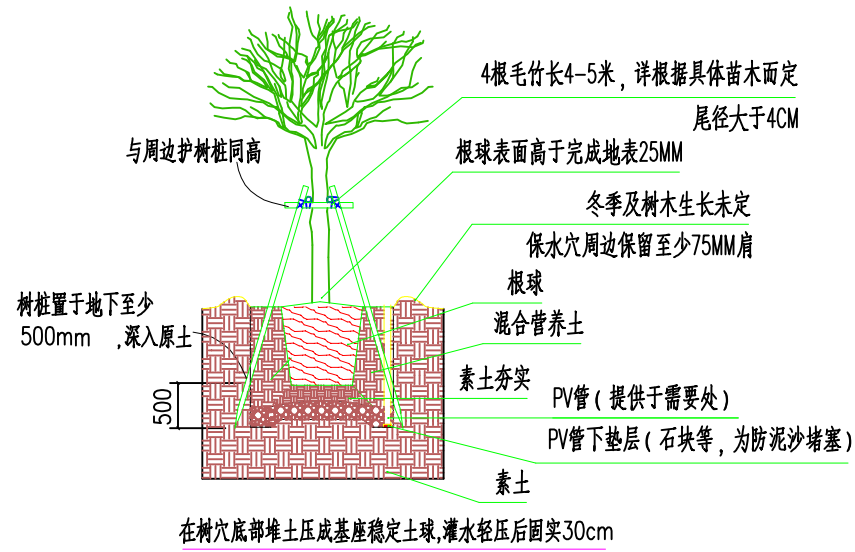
4根毛竹长4-5米，详根据具体苗木而定

尾径大于4CM

与周边护树桩同高

根球表面高于完成地表25MM

冬季及树木生长未定

保水穴周边保留至少75MM肩

根球

树桩置于地下至少 500mm ，深入原土

混合营养土

素土夯实

500

PV管（提供于需要处）

PV管下垫层（石块等，为防泥沙堵塞）

素土

在树穴底部堆土压成基座稳定土球,灌水轻压后固实30cm